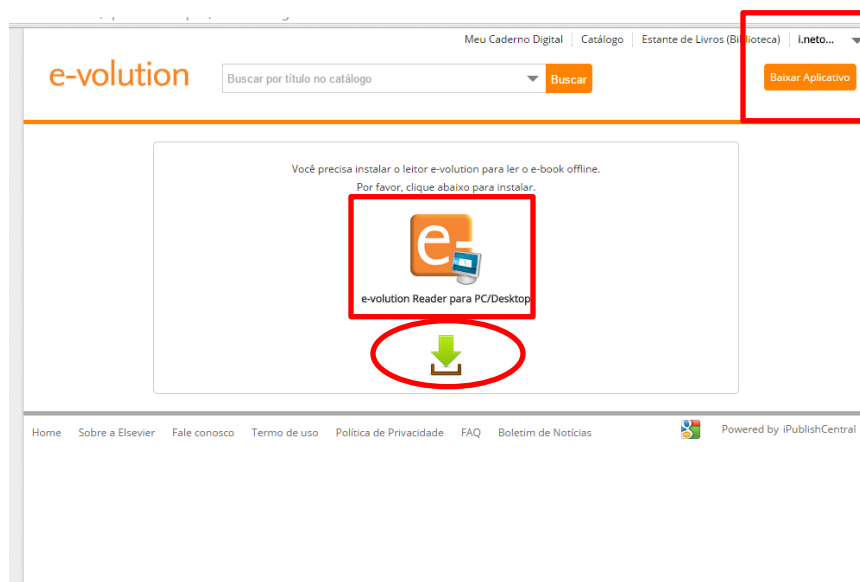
Meu Caderno Digital | Catálogo | Estante de Livros (Biblioteca) | i.neto...

e-volution

Buscar por título no catálogo

Buscar

Baixar Aplicativo

Você precisa instalar o leitor e-volution para ler o e-book offline.

Por favor, clique abaixo para instalar.

e-volution Reader para PC/Desktop

Home  Sobre a Elsevier  Fale conosco  Termo de uso  Política de Privacidade  FAQ  Boletim de Notícias

Powered by iPublishCentral